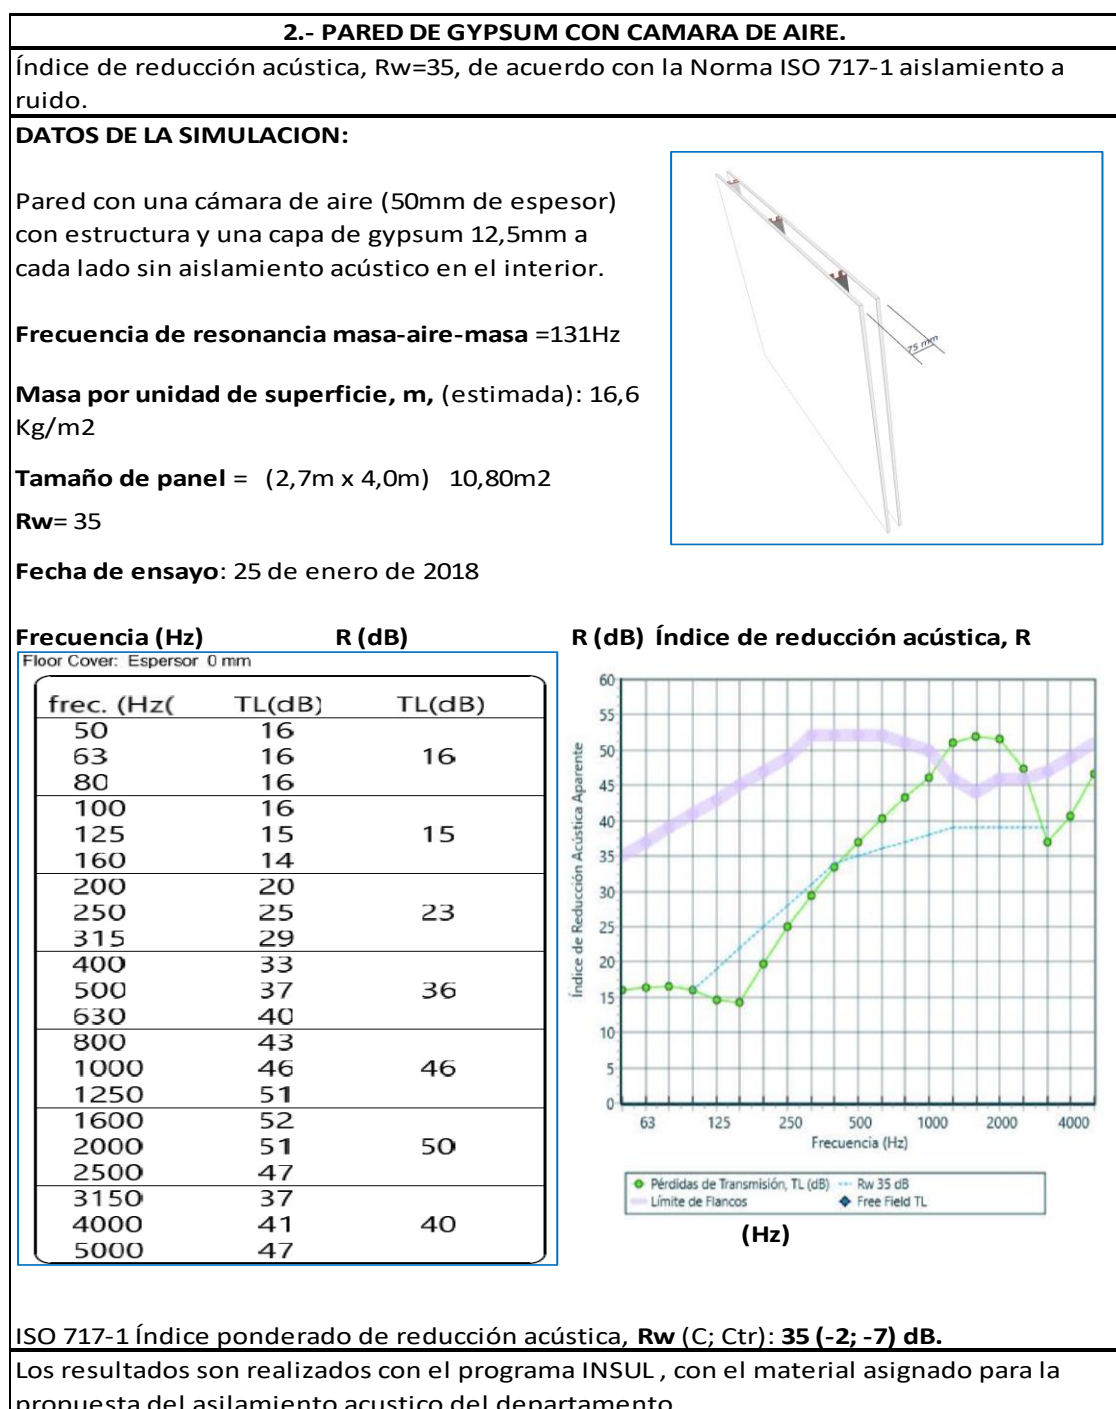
2.- PARED DE GYPSUM CON CAMARA DE AIRE.

Índice de reducción acústica, Rw=35, de acuerdo con la Norma ISO 717-1 aislamiento a ruido.

DATOS DE LA SIMULACION:

Pared con una cámara de aire (50mm de espesor) con estructura y una capa de gypsum 12,5mm a cada lado sin aislamiento acústico en el interior.

Frecuencia de resonancia masa-aire-masa =131Hz

Masa por unidad de superficie, m, (estimada): 16,6 Kg/m2

Tamaño de panel = (2,7m x 4,0m) 10,80m2

Rw= 35

Fecha de ensayo: 25 de enero de 2018

75 mm

Frecuencia (Hz) R (dB) R (dB) Índice de reducción acústica, R

Floor Cover: Espersor 0 mm

| frec. (Hz( | TL(dB) | TL(dB) |
|---|---|---|
| 50 | 16 | |
| 63 | 16 | 16 |
| 80 | 16 | |
| 100 | 16 | |
| 125 | 15 | 15 |
| 160 | 14 | |
| 200 | 20 | |
| 250 | 25 | 23 |
| 315 | 29 | |
| 400 | 33 | |
| 500 | 37 | 36 |
| 630 | 40 | |
| 800 | 43 | |
| 1000 | 46 | 46 |
| 1250 | 51 | |
| 1600 | 52 | |
| 2000 | 51 | 50 |
| 2500 | 47 | |
| 3150 | 37 | |
| 4000 | 41 | 40 |
| 5000 | 47 | |

60
55
50
45
40
35
30
25
20
15
10
5
0
Índice de Reducción Acústica Aparente
63 125 250 500 1000 2000 4000
Frecuencia (Hz)
Pérdidas de Transmisión, TL (dB) Rw 35 dB
Límite de Flancos Free Field TL

(Hz)

ISO 717-1 Índice ponderado de reducción acústica, Rw (C; Ctr): 35 (-2; -7) dB.

Los resultados son realizados con el programa INSUL , con el material asignado para la propuesta del asilamiento acustico del departamento.